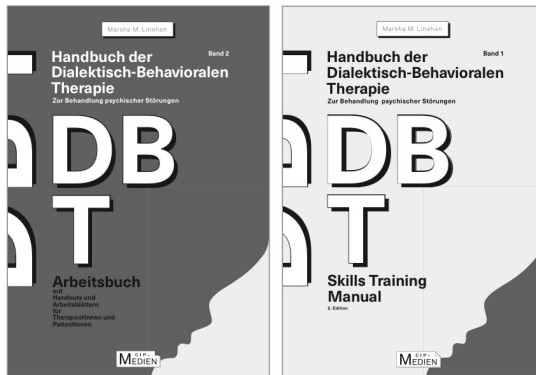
Marsha M. Linehan

Handbuch der Dialektisch-Behavioralen Therapie

Band 2

Zur Behandlung psychischer Störungen

DBT

Arbeitsbuch
mit Handouts und Arbeitsblättern für TherapeutInnen und PatientInnen

CIP-MEDIEN

Marsha M. Linehan

Handbuch der Dialektisch-Behavioralen Therapie

Band 1

Zur Behandlung psychischer Störungen

DBT

Skills Training Manual
2. Edition

CIP-MEDIEN